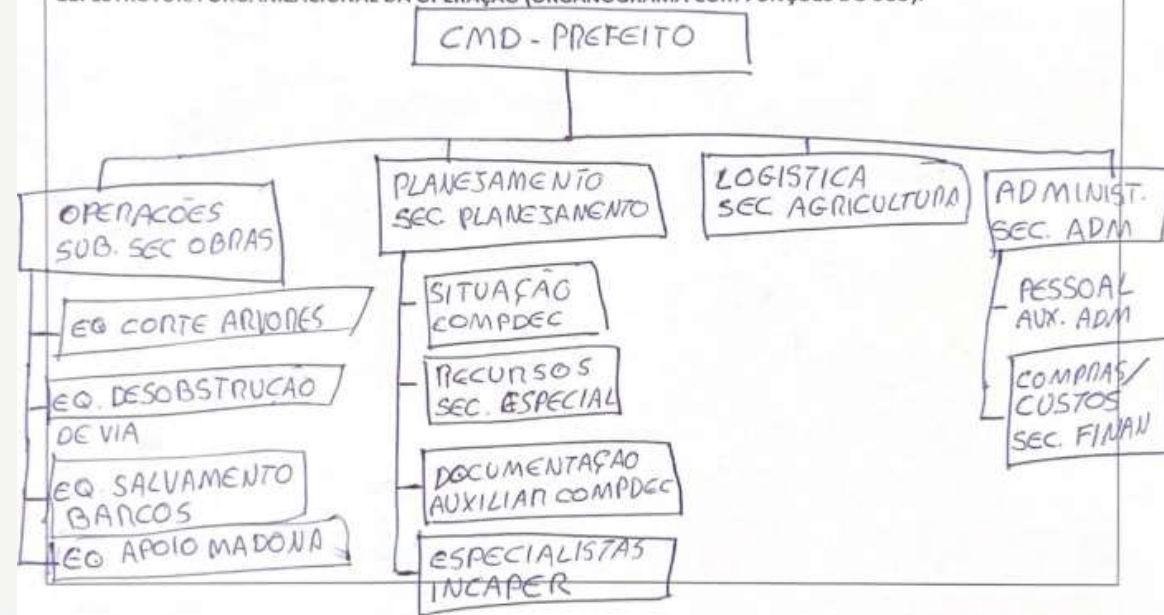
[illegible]

CMD - PREFEITO

OPERACÕES SUB. SEC OBRAS

EQ CORTE ARVORES

EQ. DESOBSTRUCÃO DE VIA

EQ. SALVAMENTO BARCOS

EQ APOIO MADONA

PLANEJAMENTO SEC. PLANEJAMENTO

SITUAÇÃO COMPDEC

RECURSOS SEC. ESPECIAL

DOCUMENTAÇÃO AUXILIAR COMPDEC

ESPECIALISTAS INCAPER

LOGISTICA SEC AGRICULTURA

ADMINIST. SEC. ADM

PESSOAL AUX. ADM

COMPRAS/ CUSTOS SEC. FINAN